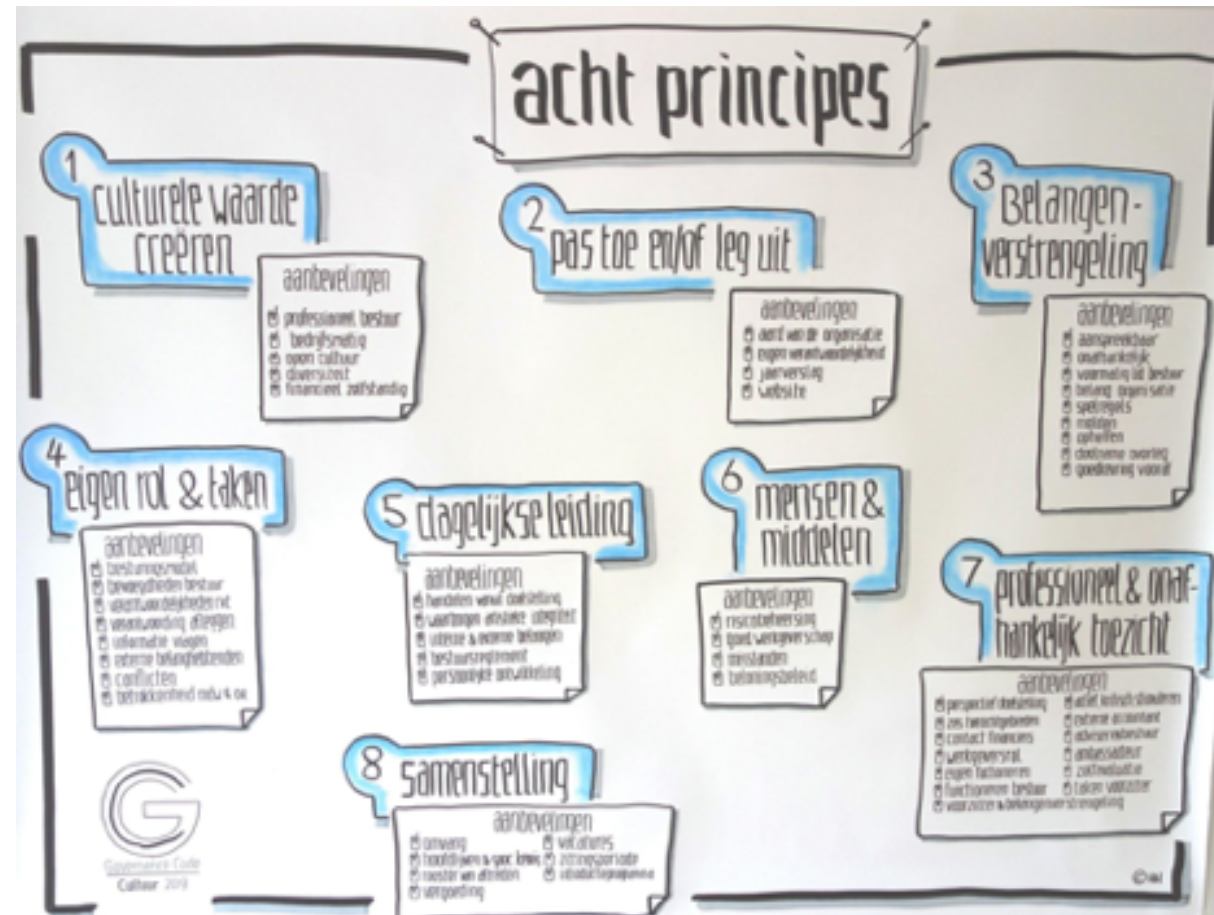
acht principes

1 culturele waarde creëren

aanbevelingen
professioneel bestuur
bedrijfsmatig
open cultuur
diversiteit
financieel zelfstandig

2 pas toe en/of leg uit

aanbevelingen
aard van de organisatie
eigen verantwoordelijkheid
jaarverslag
website

3 Belangenverstrengeling

aanbevelingen
aanspreekbaar
onafhankelijk
voorrang lid bestuur
belang organisatie
spelregels
melden
opvolgen
doorlopende overleg
goedkeuring vooraf

4 eigen rol & taken

aanbevelingen
besturingsmodel
bevoegdheden bestuur
verantwoordelijkheden rvt
verantwoording afleggen
informatie vragen
externe belanghebbenden
conflicten
betrokkenheid medw & oa

5 dagelijkse leiding

aanbevelingen
handelen vanuit doelstelling
waarborgen afspraken uitgelegd
interne & externe belangen
bestuursreglement
persoonlijke ontwikkeling

6 mensen & middelen

aanbevelingen
risicobeheersing
goed werkgeverschap
misstanden
beloningsbeleid

7 professioneel & onafhankelijk toezicht

aanbevelingen
perspectief doelstelling
zes tweeslagbeleids
contact financiers
werkgeversrol
eigen functioneren
functioneren bestuur
voorzitten w belangenverstrengeling
actief kennis draagdoeren
externe accountant
adviseurschap
ambassadeur
zelfevaluatie
taken voorzitter

8 samenstelling

aanbevelingen
omvang
hoofdlijnen & spec. kennis
rooster van aftreden
vergoeding
vacatures
zittingsperiode
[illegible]

Governance Code Cultuur 2019

©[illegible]